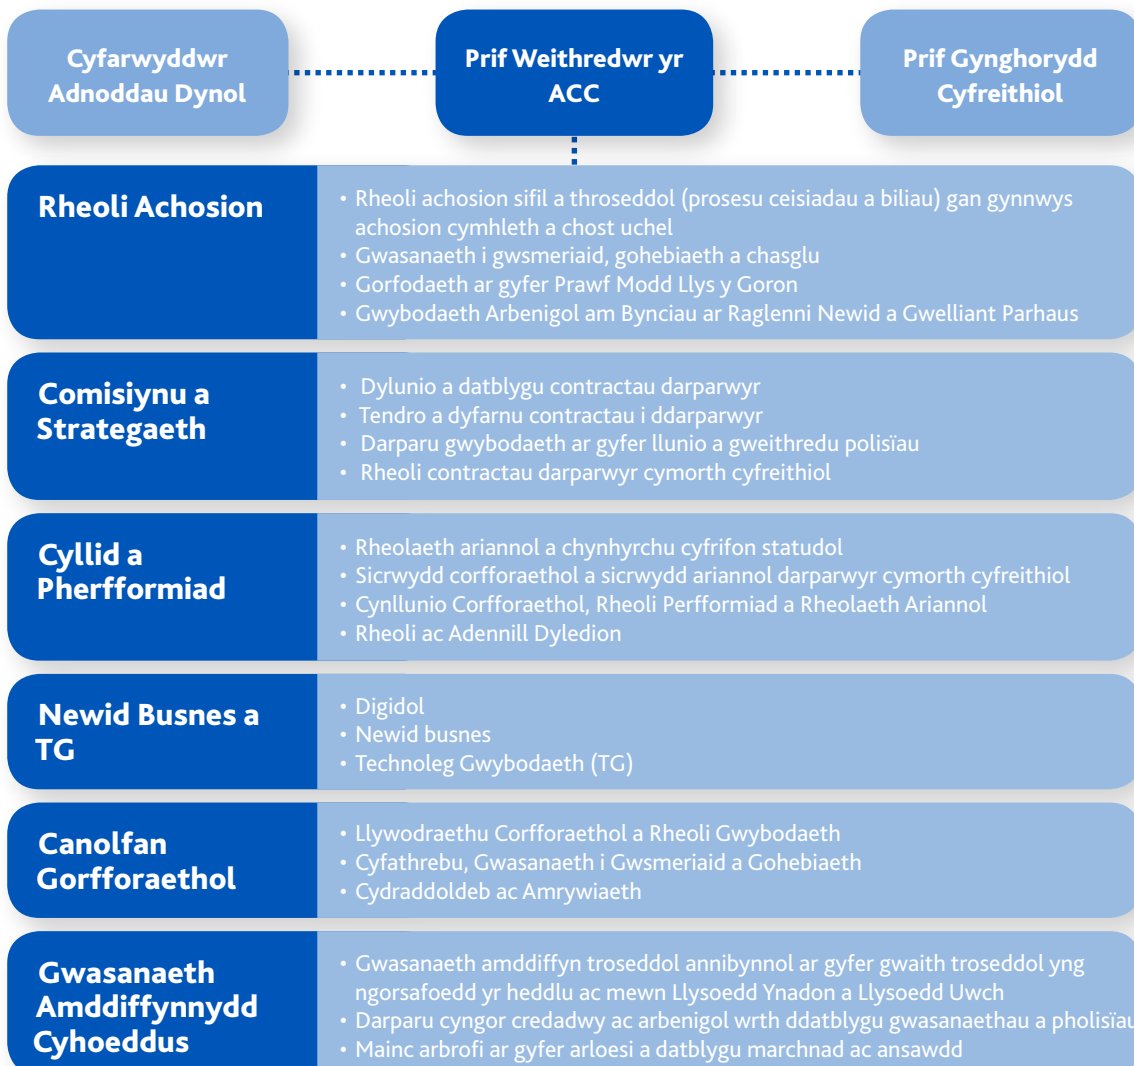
Cyfarwyddwr Adnoddau Dynol

Prif Weithredwr yr ACC

Prif Gynghorydd Cyfreithiol

Rheoli Achosion

• Rheoli achosion sifil a throseddol (prosesu ceisiadau a biliau) gan gynnwys achosion cymhleth a chost uchel
• Gwasanaeth i gwsmeriaid, gohebiaeth a chasglu
• Gorfodaeth ar gyfer Prawf Modd Llys y Goron
• Gwybodaeth Arbenigol am Bynciau ar Raglenni Newid a Gwelliant Parhaus

Comisiynu a Strategaeth

• Dylunio a datblygu contractau darparwyr
• Tendro a dyfarnu contractau i ddarparwyr
• Darparu gwybodaeth ar gyfer llunio a gweithredu polisïau
• Rheoli contractau darparwyr cymorth cyfreithiol

Cyllid a Pherfformiad

• Rheolaeth ariannol a chynhyrchu cyfrifon statudol
• Sicrwydd corfforaethol a sicrwydd ariannol darparwyr cymorth cyfreithiol
• Cynllunio Corfforaethol, Rheoli Perfformiad a Rheolaeth Ariannol
• Rheoli ac Adennill Dyledion

Newid Busnes a TG

• Digidol
• Newid busnes
• Technoleg Gwybodaeth (TG)

Canolfan Gorfforaethol

• Llywodraethu Corfforaethol a Rheoli Gwybodaeth
• Cyfathrebu, Gwasanaeth i Gwsmeriaid a Gohebiaeth
• Cydraddoldeb ac Amrywiaeth

Gwasanaeth Amddiffynnydd Cyhoeddus

• Gwasanaeth amddiffyn troseddol annibynnol ar gyfer gwaith troseddol yng ngorsafoedd yr heddlu a mewn Llysoedd Ynadon a Llysoedd Uwch
• Darparu cyngor credadwy ac arbenigol wrth ddatblygu gwasanaethau a pholisïau
• Mainc arbrofi ar gyfer arloesi a datblygu marchnad ac ansawdd